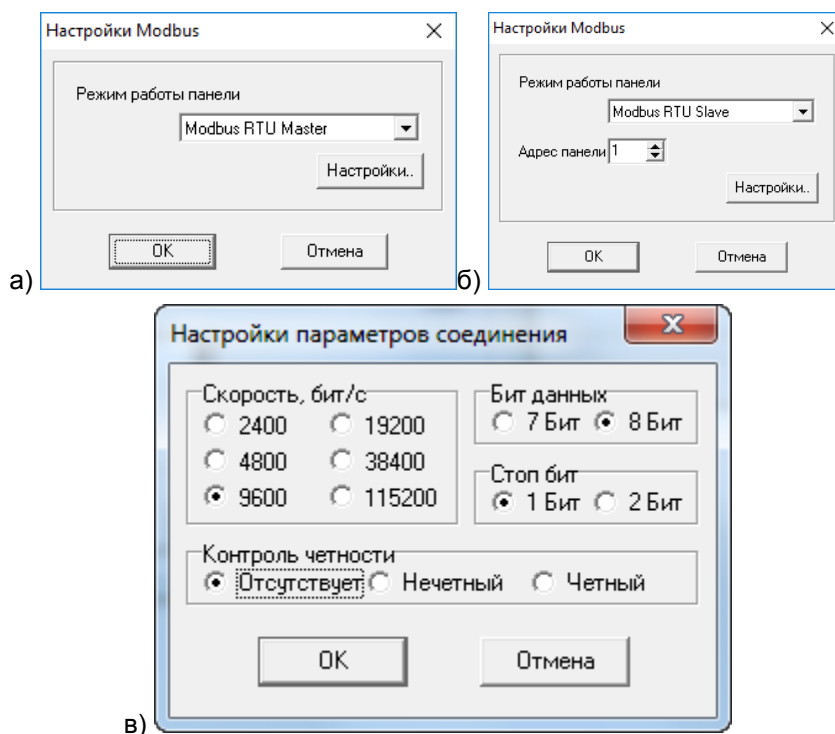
Настройки Modbus

Режим работы панели

Modbus RTU Master

Настройки..

OK

Отмена

а)

Настройки Modbus

Режим работы панели

Modbus RTU Slave

Адрес панели 1

Настройки..

OK

Отмена

б)

Настройки параметров соединения

Скорость, бит/с

2400

19200

4800

38400

9600

115200

Бит данных

7 Бит

8 Бит

Стоп бит

1 Бит

2 Бит

Контроль четности

Отсутствует

Нечетный

Четный

OK

Отмена

в)